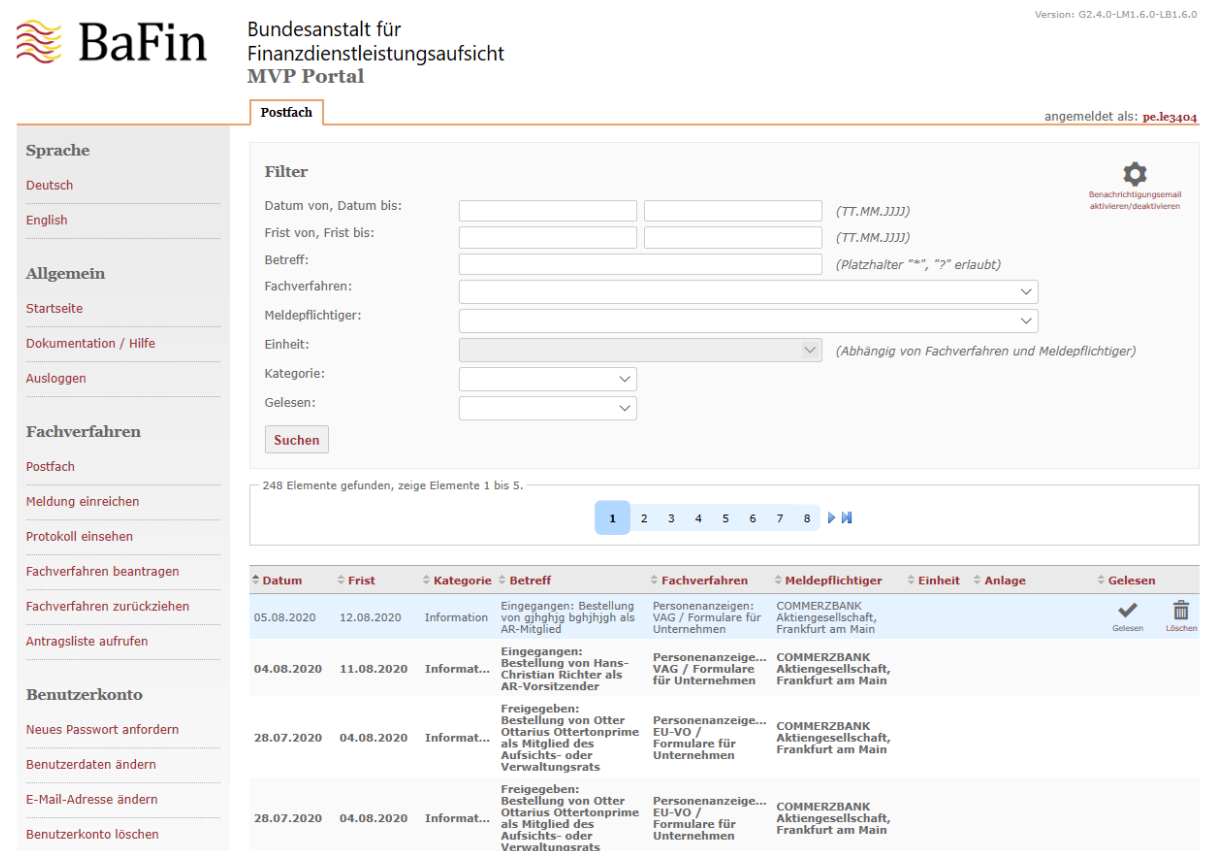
BaFin

Bundesanstalt für Finanzdienstleistungsaufsicht
MVP Portal

Version: G2.4.0-LM1.6.0-LB1.6.0

Postfach

angemeldet als: pe.le3404

Sprache
Deutsch
English

Allgemein
Startseite
Dokumentation / Hilfe
Ausloggen

Fachverfahren
Postfach
Meldung einreichen
Protokoll einsehen
Fachverfahren beantragen
Fachverfahren zurückziehen
Antragsliste aufrufen

Benutzerkonto
Neues Passwort anfordern
Benutzerdaten ändern
E-Mail-Adresse ändern
Benutzerkonto löschen

Filter

Benachrichtigungsemail aktivieren/deaktivieren

Datum von, Datum bis: (TT.MM.JJJJ)
Frist von, Frist bis: (TT.MM.JJJJ)
Betreff: (Platzhalter "*", "?" erlaubt)
Fachverfahren:
Meldepflichtiger:
Einheit: (Abhängig von Fachverfahren und Meldepflichtiger)
Kategorie:
Gelesen:
Suchen

248 Elemente gefunden, zeige Elemente 1 bis 5.

1 2 3 4 5 6 7 8

| Datum | Frist | Kategorie | Betreff | Fachverfahren | Meldepflichtiger | Einheit | Anlage | Gelesen |
|---|---|---|---|---|---|---|---|---|
| 05.08.2020 | 12.08.2020 | Information | Eingegangen: Bestellung von gjhghjg bghjhjgh als AR-Mitglied | Personenanzeigen: VAG / Formulare für Unternehmen | COMMERZBANK Aktiengesellschaft, Frankfurt am Main | | | Gelesen Löschen |
| 04.08.2020 | 11.08.2020 | Informat... | Eingegangen: Bestellung von Hans-Christian Richter als AR-Vorsitzender | Personenanzeige... VAG / Formulare für Unternehmen | COMMERZBANK Aktiengesellschaft, Frankfurt am Main | | | |
| 28.07.2020 | 04.08.2020 | Informat... | Freigegeben: Bestellung von Otter Ottarius Ottertonprime als Mitglied des Aufsichts- oder Verwaltungsrats | Personenanzeige... EU-VO / Formulare für Unternehmen | COMMERZBANK Aktiengesellschaft, Frankfurt am Main | | | |
| 28.07.2020 | 04.08.2020 | Informat... | Freigegeben: Bestellung von Otter Ottarius Ottertonprime als Mitglied des Aufsichts- oder Verwaltungsrats | Personenanzeige... EU-VO / Formulare für Unternehmen | COMMERZBANK Aktiengesellschaft, Frankfurt am Main | | | |